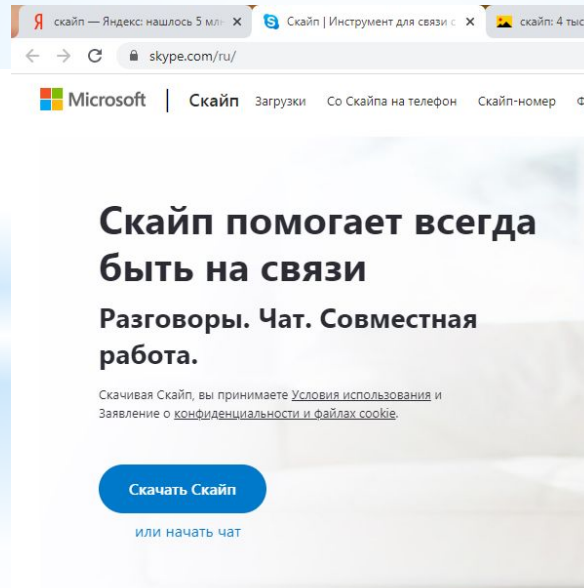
Я скайп — Яндекс: нашлось 5 мл ×
Скайп | Инструмент для связи с ×
скайп: 4 тыс

skype.com/ru/

Microsoft | Скайп Загрузки Со Скайпа на телефон Скайп-номер

Скайп помогает всегда быть на связи

Разговоры. Чат. Совместная работа.

Скачивая Скайп, вы принимаете Условия использования и Заявление о конфиденциальности и файлах cookie.

Скачать Скайп

или начать чат